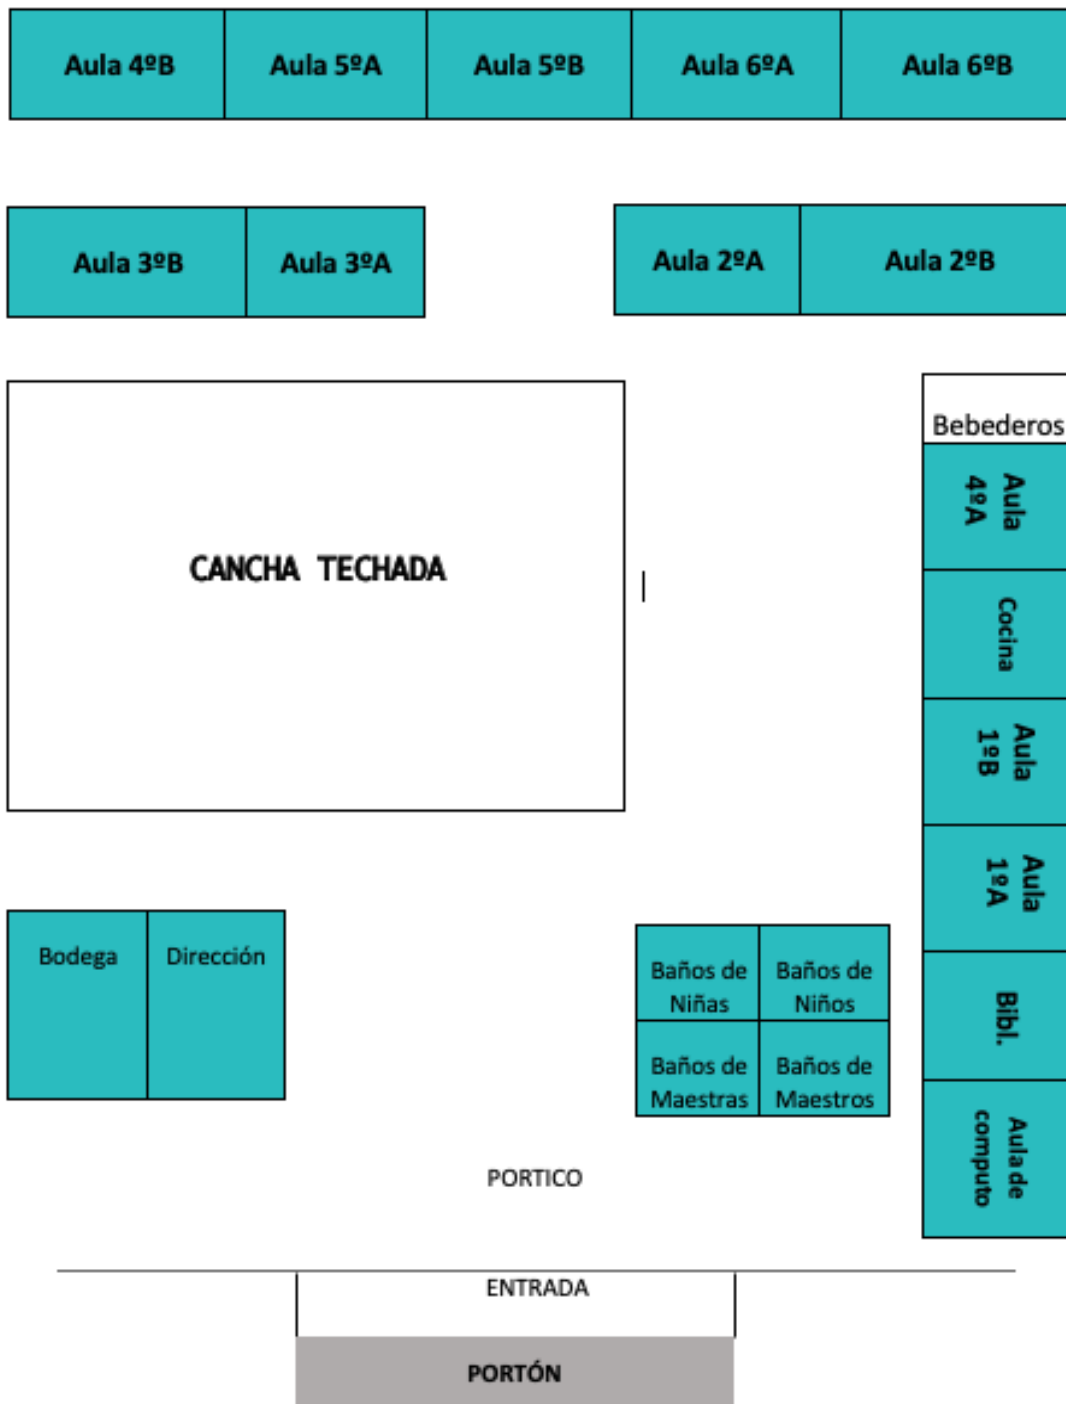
Aula 4ºB
Aula 5ºA
Aula 5ºB
Aula 6ºA
Aula 6ºB

Aula 3ºB
Aula 3ºA
Aula 2ºA
Aula 2ºB

CANCHA TECHADA

Bebederos
Aula 4ºA
Cocina
Aula 1ºB
Aula 1ºA
Bibl.
Aula de computo

Bodega
Dirección

Baños de Niñas
Baños de Niños
Baños de Maestras
Baños de Maestros

PORTICO

ENTRADA

PORTÓN